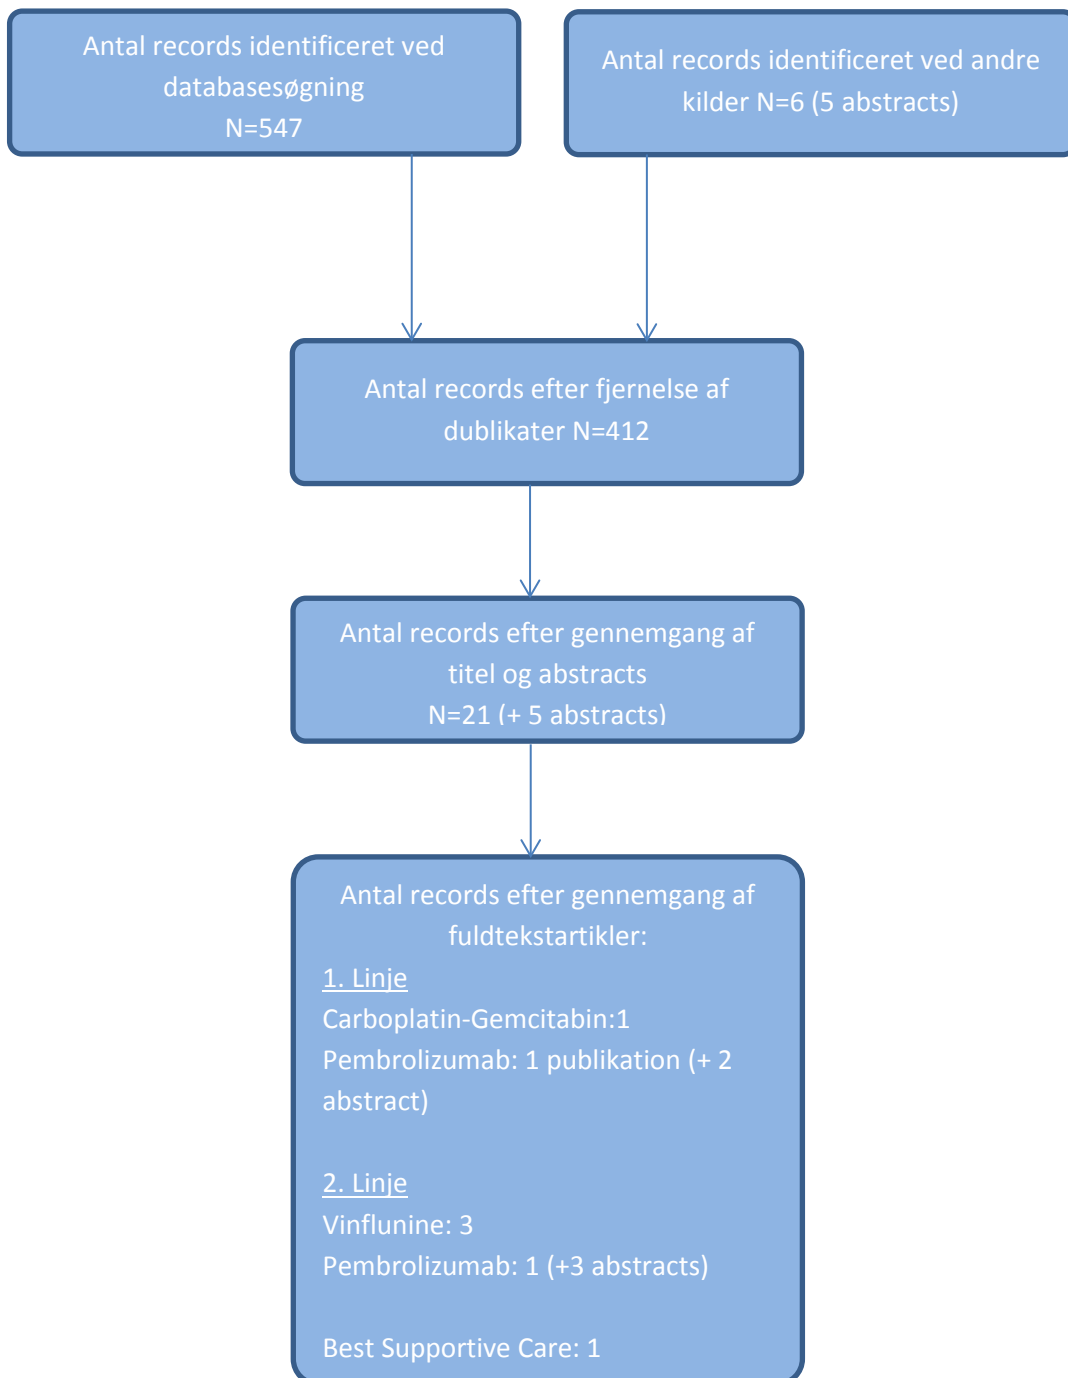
Antal records identificeret ved databasesøgning
N=547

Antal records identificeret ved andre kilder N=6 (5 abstracts)

Antal records efter fjernelse af dublikater N=412

Antal records efter gennemgang af titel og abstracts
N=21 (+ 5 abstracts)

Antal records efter gennemgang af fuldtekstartikler:
1. Linje
Carboplatin-Gemcitabin:1
Pembrolizumab: 1 publikation (+ 2 abstract)

2. Linje
Vinflunine: 3
Pembrolizumab: 1 (+3 abstracts)

Best Supportive Care: 1